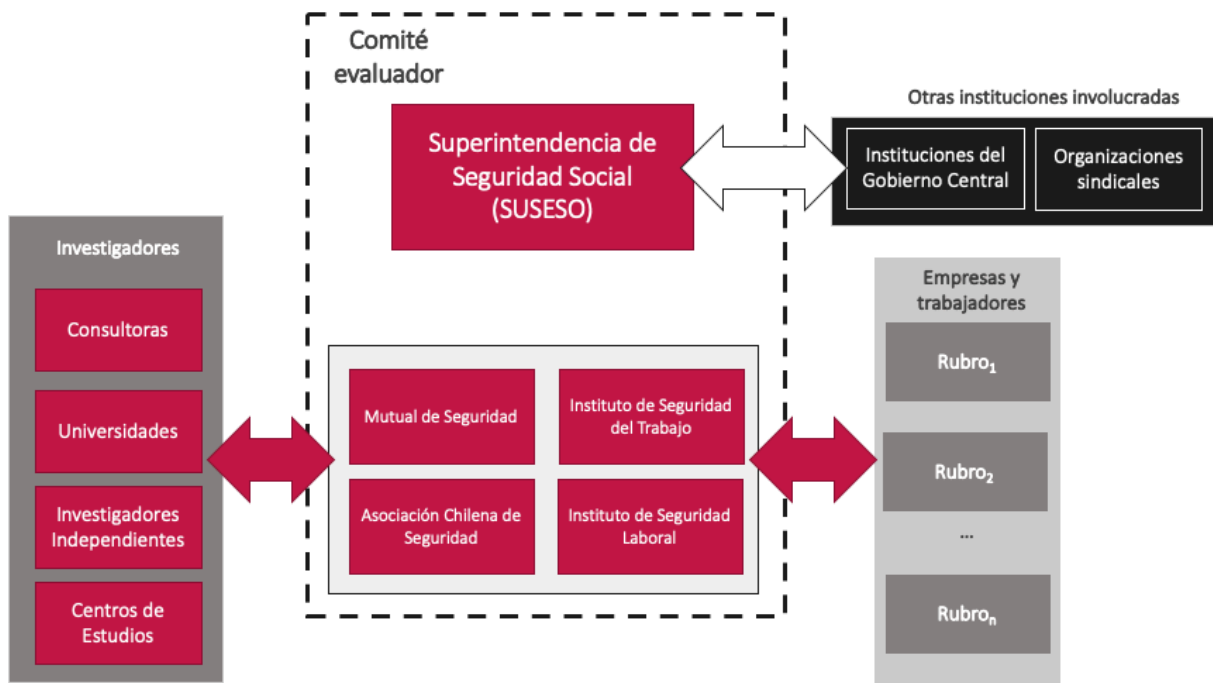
Comité evaluador

Superintendencia de Seguridad Social (SUSESO)

Otras instituciones involucradas

Instituciones del Gobierno Central

Organizaciones sindicales

Investigadores

Consultoras

Universidades

Investigadores Independientes

Centros de Estudios

Mutual de Seguridad

Instituto de Seguridad del Trabajo

Asociación Chilena de Seguridad

Instituto de Seguridad Laboral

Empresas y trabajadores

Rubro$_1$

Rubro$_2$

...

Rubro$_n$